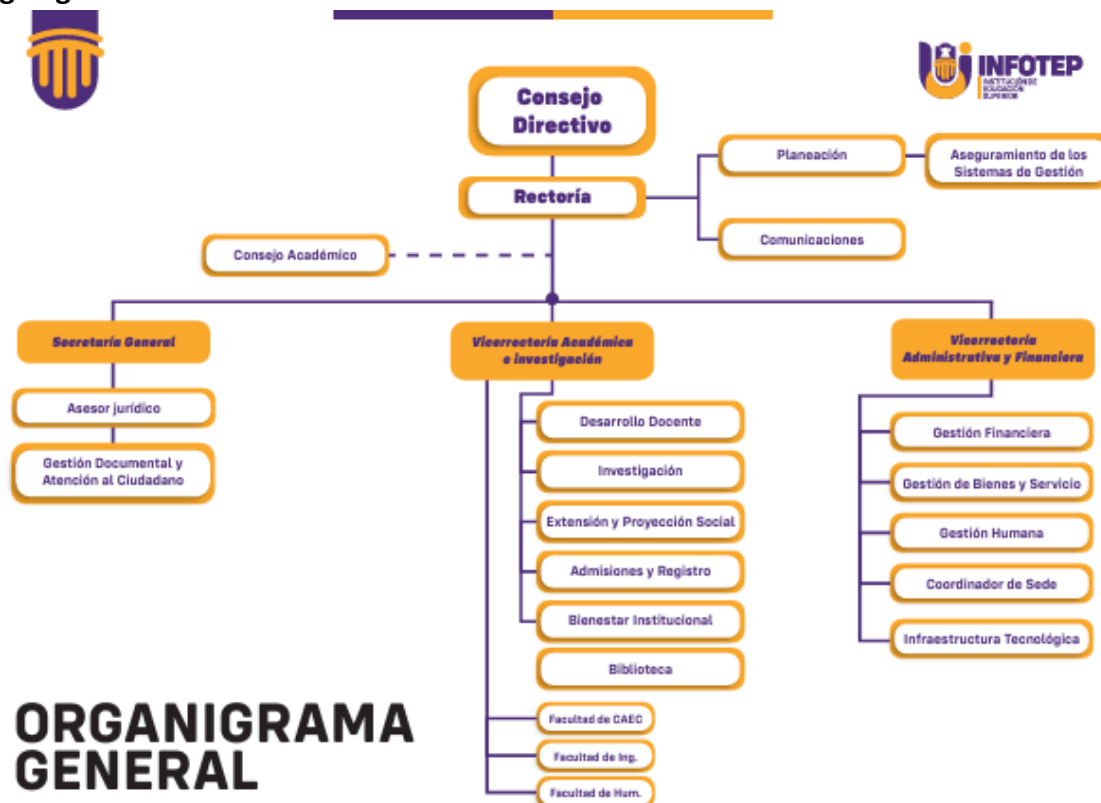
INFOTEP
INSTITUCIÓN DE EDUCACIÓN SUPERIOR

Consejo Directivo

Rectoría

Planeación

Aseguramiento de los Sistemas de Gestión

Comunicaciones

Consejo Académico

Secretaría General

Asesor jurídico

Gestión Documental y Atención al Ciudadano

Vicerrectoría Académica e investigación

Desarrollo Docente

Investigación

Extensión y Proyección Social

Admisiones y Registro

Bienestar Institucional

Biblioteca

Facultad de CAEC

Facultad de Ing.

Facultad de Hum.

Vicerrectoría Administrativa y Financiera

Gestión Financiera

Gestión de Bienes y Servicio

Gestión Humana

Coordinador de Sede

Infraestructura Tecnológica

ORGANIGRAMA GENERAL